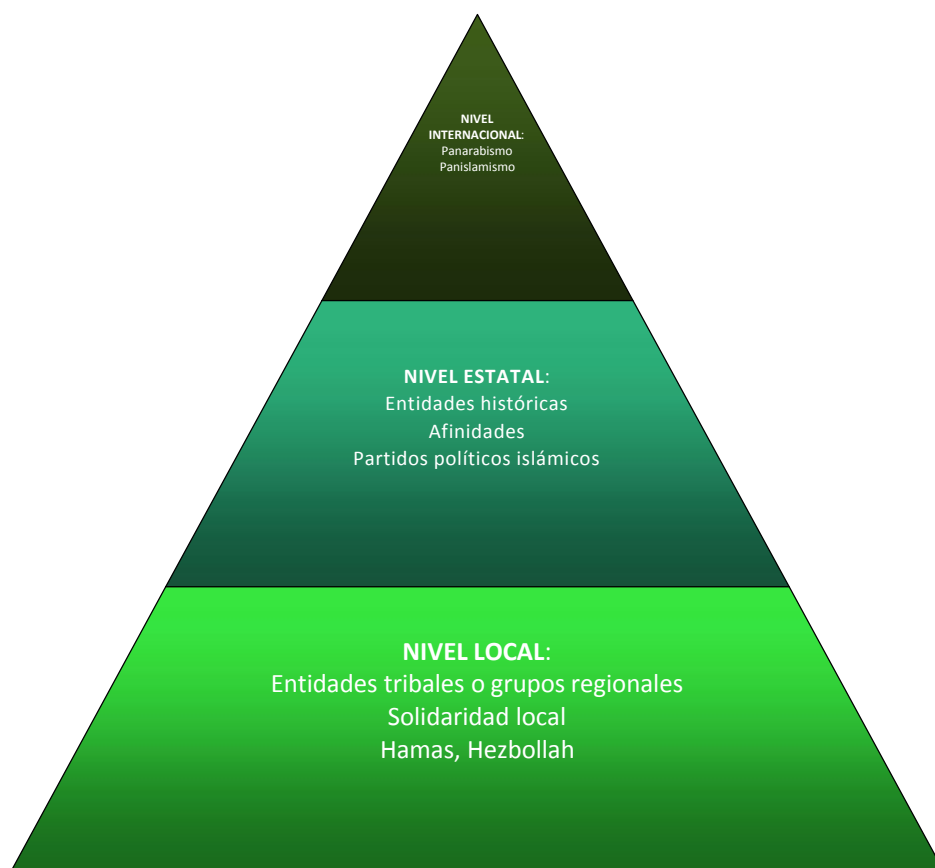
**NIVEL INTERNACIONAL**:
Panarabismo
Panislamismo

**NIVEL ESTATAL**:
Entidades históricas
Afinidades
Partidos políticos islámicos

**NIVEL LOCAL**:
Entidades tribales o grupos regionales
Solidaridad local
Hamas, Hezbollah